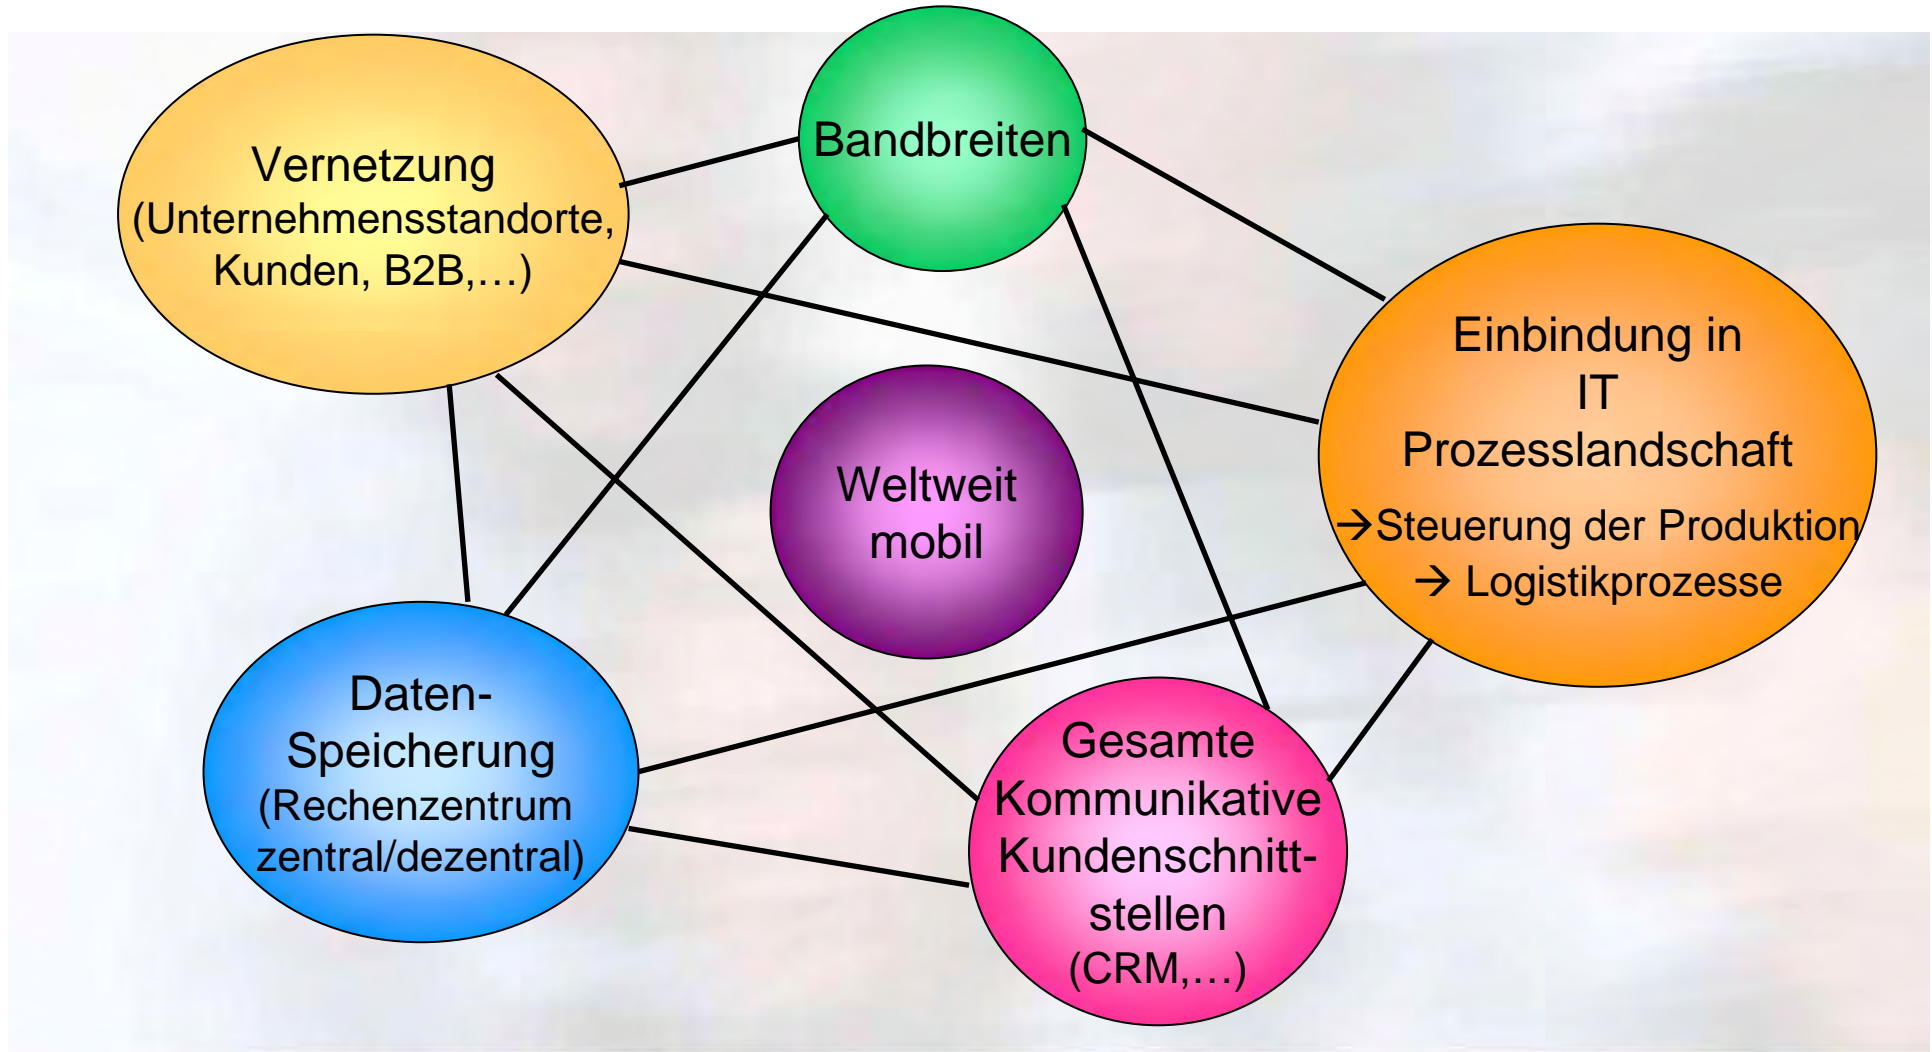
Vernetzung (Unternehmensstandorte, Kunden, B2B,…)

Bandbreiten

Einbindung in IT Prozesslandschaft
→Steuerung der Produktion
→ Logistikprozesse

Weltweit mobil

Daten-Speicherung (Rechenzentrum zentral/dezentral)

Gesamte Kommunikative Kundenschnittstellen (CRM,…)